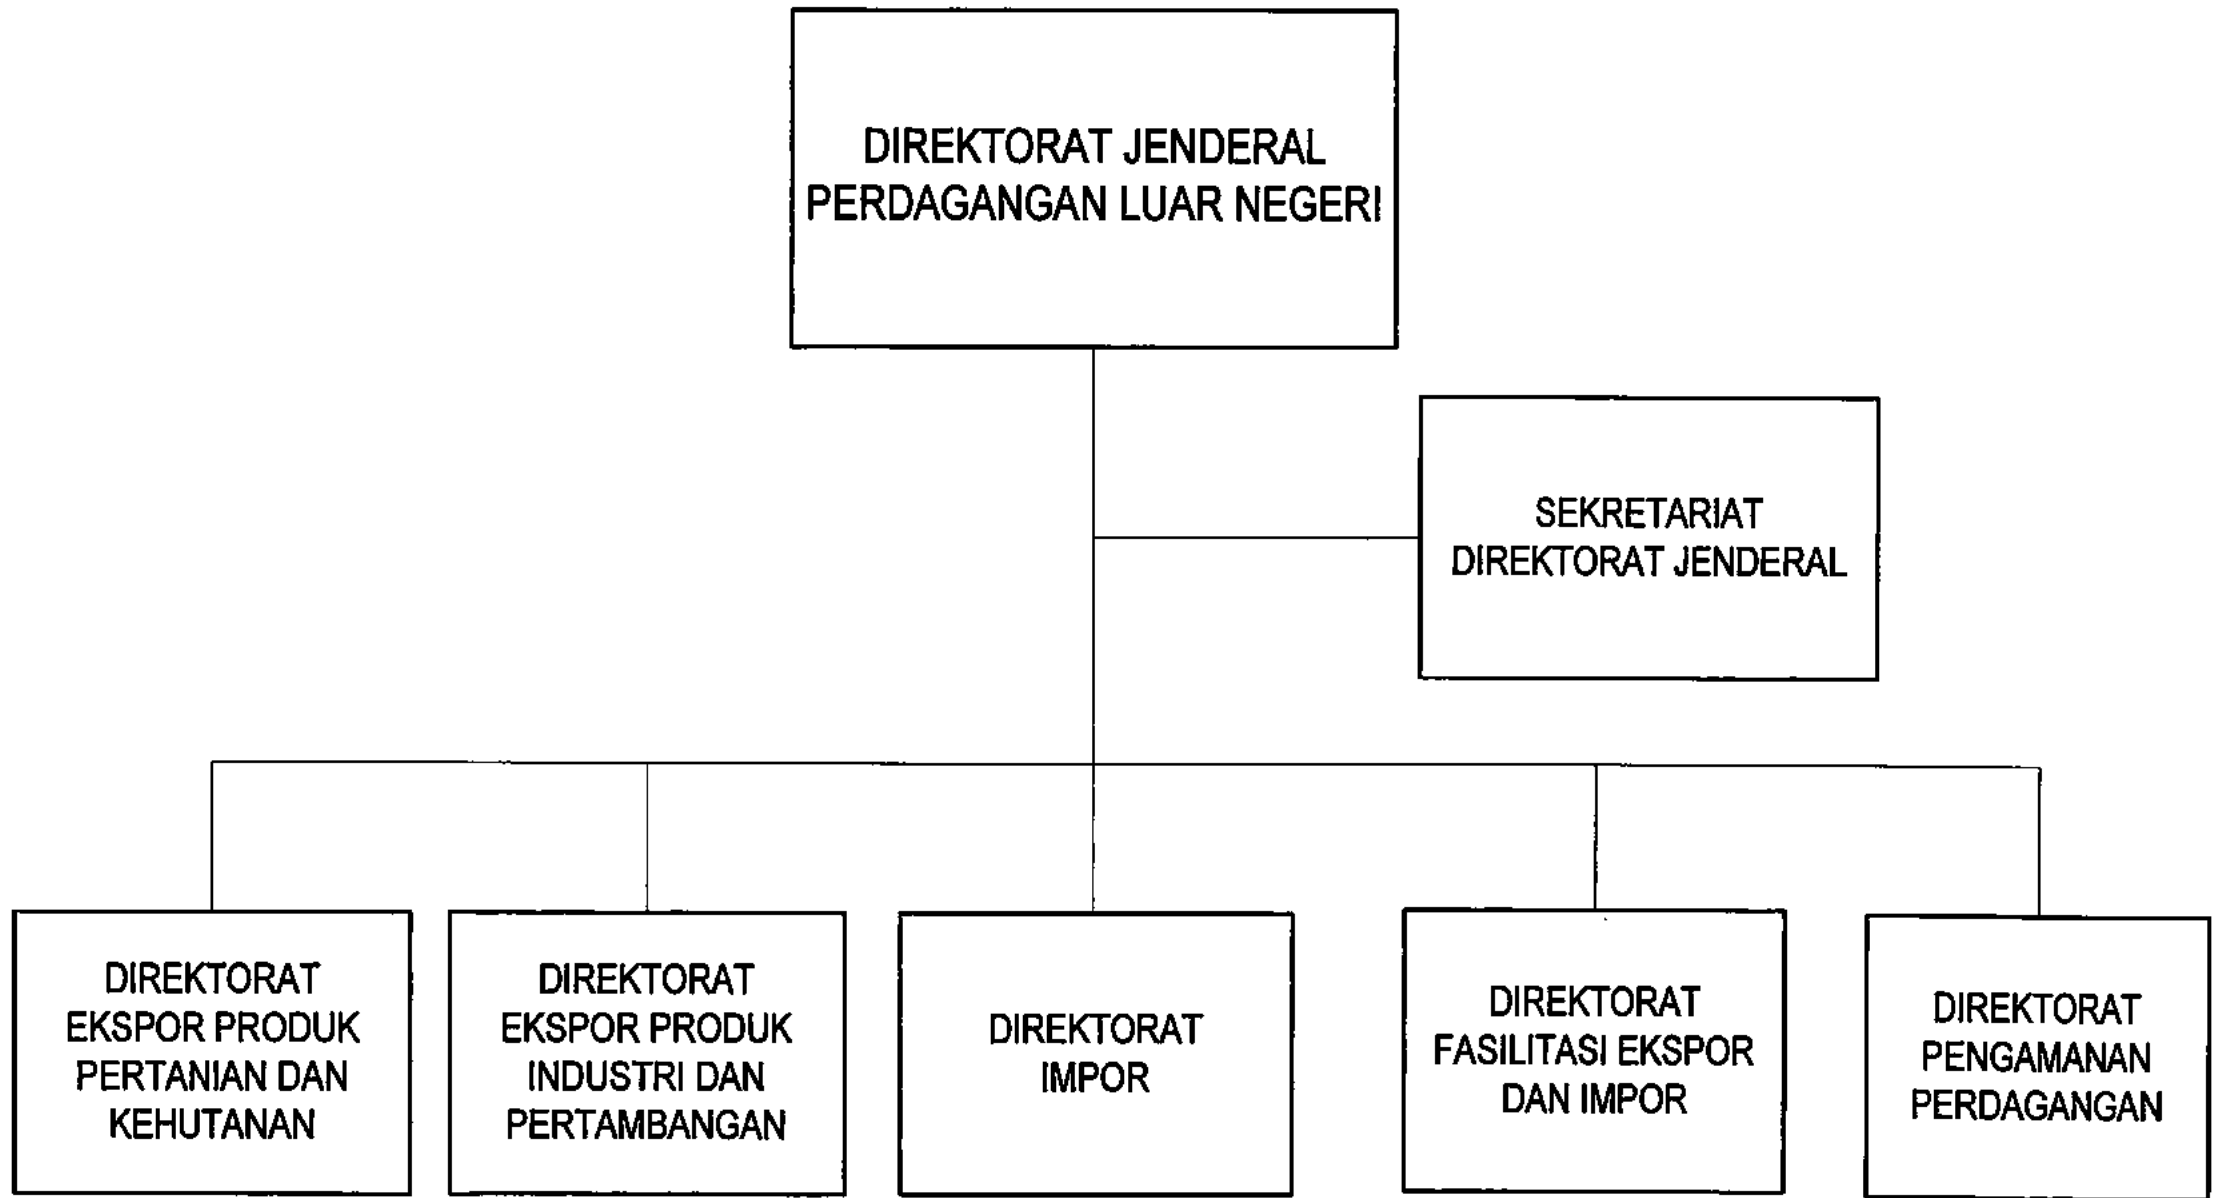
DIREKTORAT JENDERAL PERDAGANGAN LUAR NEGERI

SEKRETARIAT DIREKTORAT JENDERAL

DIREKTORAT EKSPOR PRODUK PERTANIAN DAN KEHUTANAN

DIREKTORAT EKSPOR PRODUK INDUSTRI DAN PERTAMBANGAN

DIREKTORAT IMPOR

DIREKTORAT FASILITASI EKSPOR DAN IMPOR

DIREKTORAT PENGAMANAN PERDAGANGAN